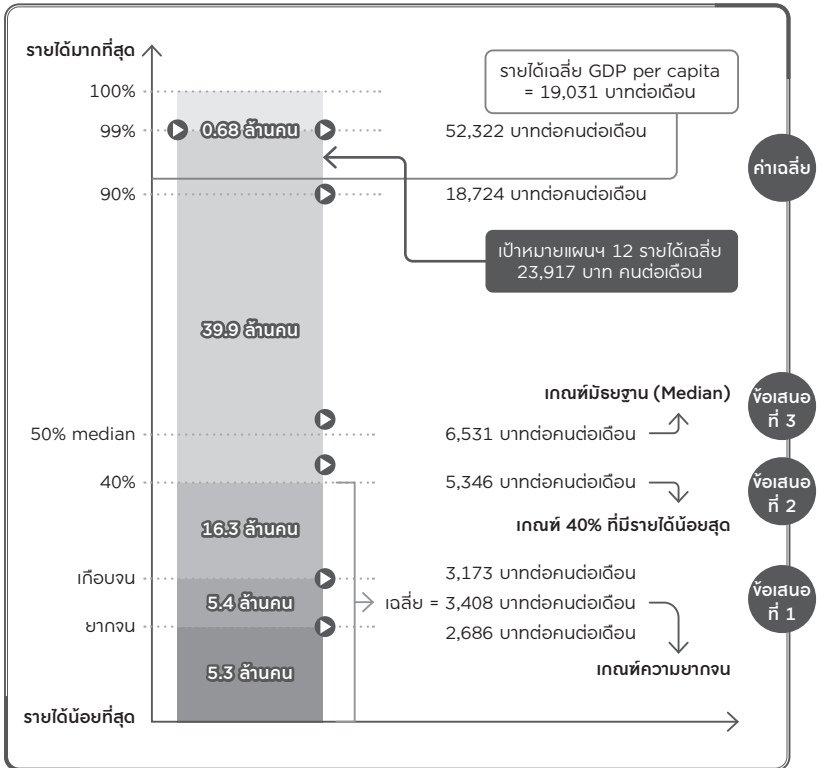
รายได้มากที่สุด

รายได้เฉลี่ย GDP per capita = 19,031 บาทต่อเดือน

100%

99% 0.68 ล้านคน 52,322 บาทต่อคนต่อเดือน

ค่าเฉลี่ย

90% 18,724 บาทต่อคนต่อเดือน

เป้าหมายแผนฯ 12 รายได้เฉลี่ย 23,917 บาท คนต่อเดือน

39.9 ล้านคน

เกณฑ์มัธยฐาน (Median)

ข้อเสนอ ที่ 3

50% median 6,531 บาทต่อคนต่อเดือน

40% 5,346 บาทต่อคนต่อเดือน

ข้อเสนอ ที่ 2

16.3 ล้านคน

เกณฑ์ 40% ที่มีรายได้น้อยสุด

เกือบจน 3,173 บาทต่อคนต่อเดือน

ข้อเสนอ ที่ 1

5.4 ล้านคน เฉลี่ย = 3,408 บาทต่อคนต่อเดือน

ยากจน 2,686 บาทต่อคนต่อเดือน

5.3 ล้านคน

เกณฑ์ความยากจน

รายได้น้อยที่สุด